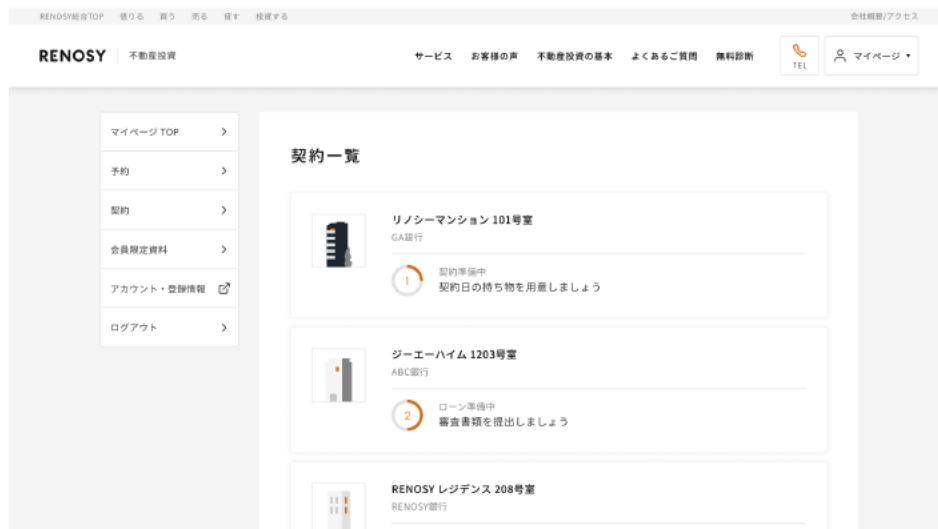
RENOSY総合TOP 借りる 買う 売る 貸す 投資する

会社概要/アクセス

RENOSY 不動産投資

サービス お客様の声 不動産投資の基本 よくあるご質問 無料診断

TEL

マイページ

マイページ TOP

予約

契約

会員限定資料

アカウント・登録情報

ログアウト

契約一覧

リノシーマンション 101号室
GA銀行

1
契約準備中
契約日の持ち物を用意しましょう

ジーエーハイム 1203号室
ABC銀行

2
ローン準備中
審査書類を提出しましょう

RENOSY レジデンス 208号室
RENOSY銀行